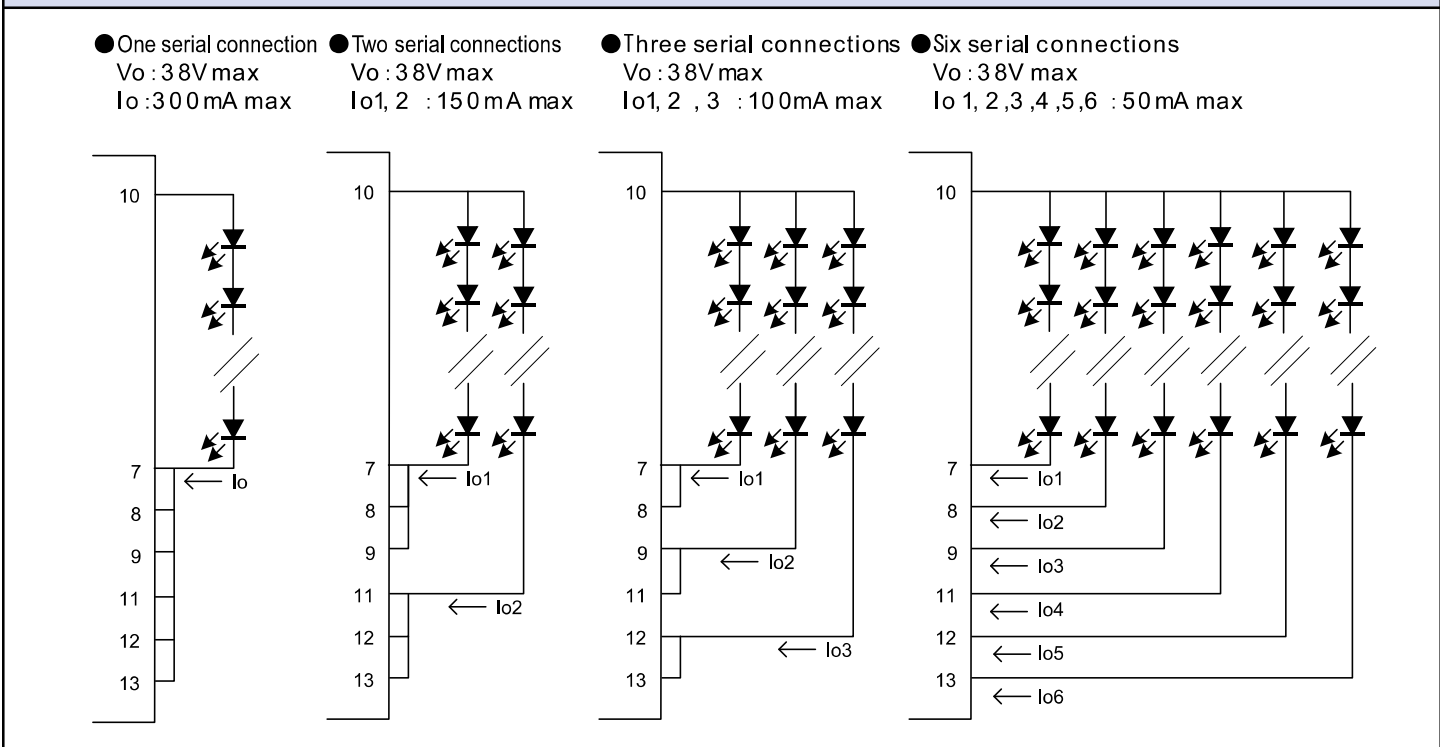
●One serial connection
Vo : 38V max
Io : 300 mA max

10
7
8
9
11
12
13
← Io

●Two serial connections
Vo : 38V max
Io1, 2 : 150 mA max

10
7
8
9
11
12
13
← Io1
← Io2

●Three serial connections
Vo : 38V max
Io1, 2 , 3 : 100mA max

10
7
8
9
11
12
13
← Io1
← Io2
← Io3

●Six serial connections
Vo : 38V max
Io 1, 2 ,3 ,4 ,5 ,6 : 50 mA max

10
7
8
9
11
12
13
← Io1
← Io2
← Io3
← Io4
← Io5
← Io6